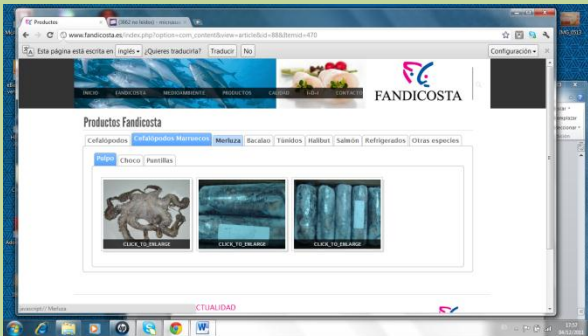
Productos

(862 no leídos) - mcrsauc...

www.fandicosta.es/index.php?option=com_content&view=article&id=88&Itemid=470

Esta página está escrita en inglés ¿Quieres traducirla? Traducir No

Configuración

INICIO FANDICOSTA MEDIOAMBIENTE PRODUCTOS CALIDAD I+D+i CONTACTO

FANDICOSTA

Productos Fandicosta

Cefalópodos | Cefalópodos Marruecos | Merluza | Bacalao | Túnidos | Halibut | Salmón | Refrigerados | Otras especies

Pulpo | Choco | Puntillas

CLICK_TO_ENLARGE

CLICK_TO_ENLARGE

CLICK_TO_ENLARGE

javascript:// Merluza

CTUALIDAD